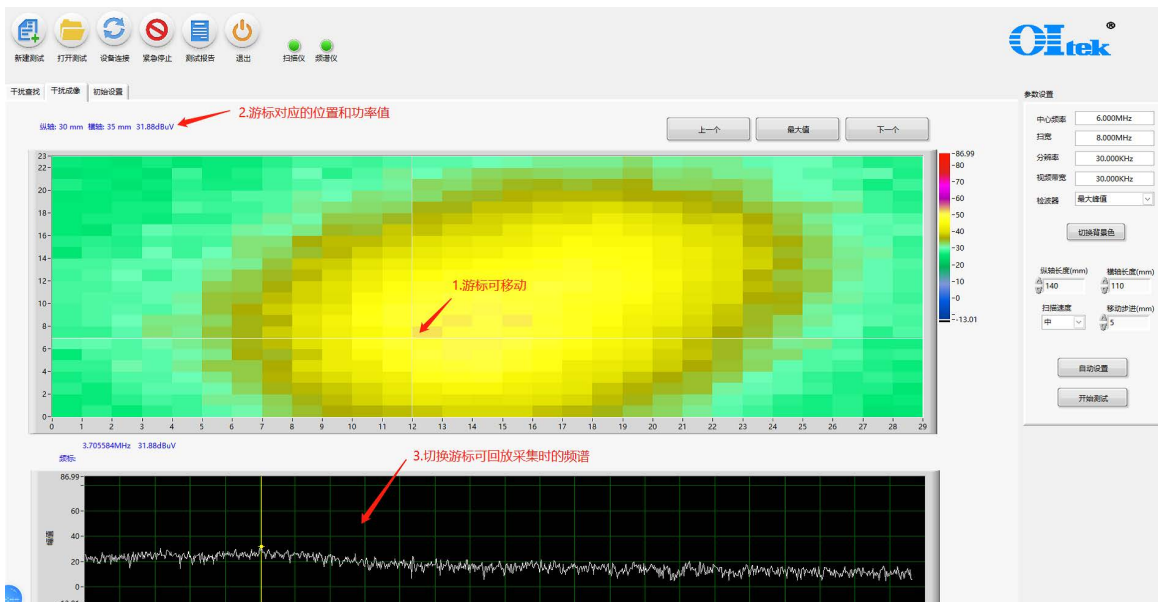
新建测试 打开测试 设备连接 紧急停止 测试报告 退出 扫描仪 频谱仪

OItek®

干扰查找 干扰成像 初始设置

2.游标对应的位置和功率值

纵轴: 30 mm 横轴: 35 mm 31.88dBuV

上一个 最大值 下一个

23 22 20 18 16 14 12 10 8 6 4 2 0

0 1 2 3 4 5 6 7 8 9 10 11 12 13 14 15 16 17 18 19 20 21 22 23 24 25 26 27 28 29

1.游标可移动

86.99 -80 -70 -60 -50 -40 -30 -20 -10 -0 -13.01

参数设置

中心频率 6.000MHz
扫宽 8.000MHz
分辨率 30.000KHz
视频带宽 30.000KHz
检波器 最大峰值

切换背景色

纵轴长度(mm) 140
横轴长度(mm) 110
扫描速度 中
移动步进(mm) 5

自动设置

开始测试

3.705584MHz 31.88dBuV
频标

3.切换游标可回放采集时的频谱

86.99 60 40 20 0

幅值